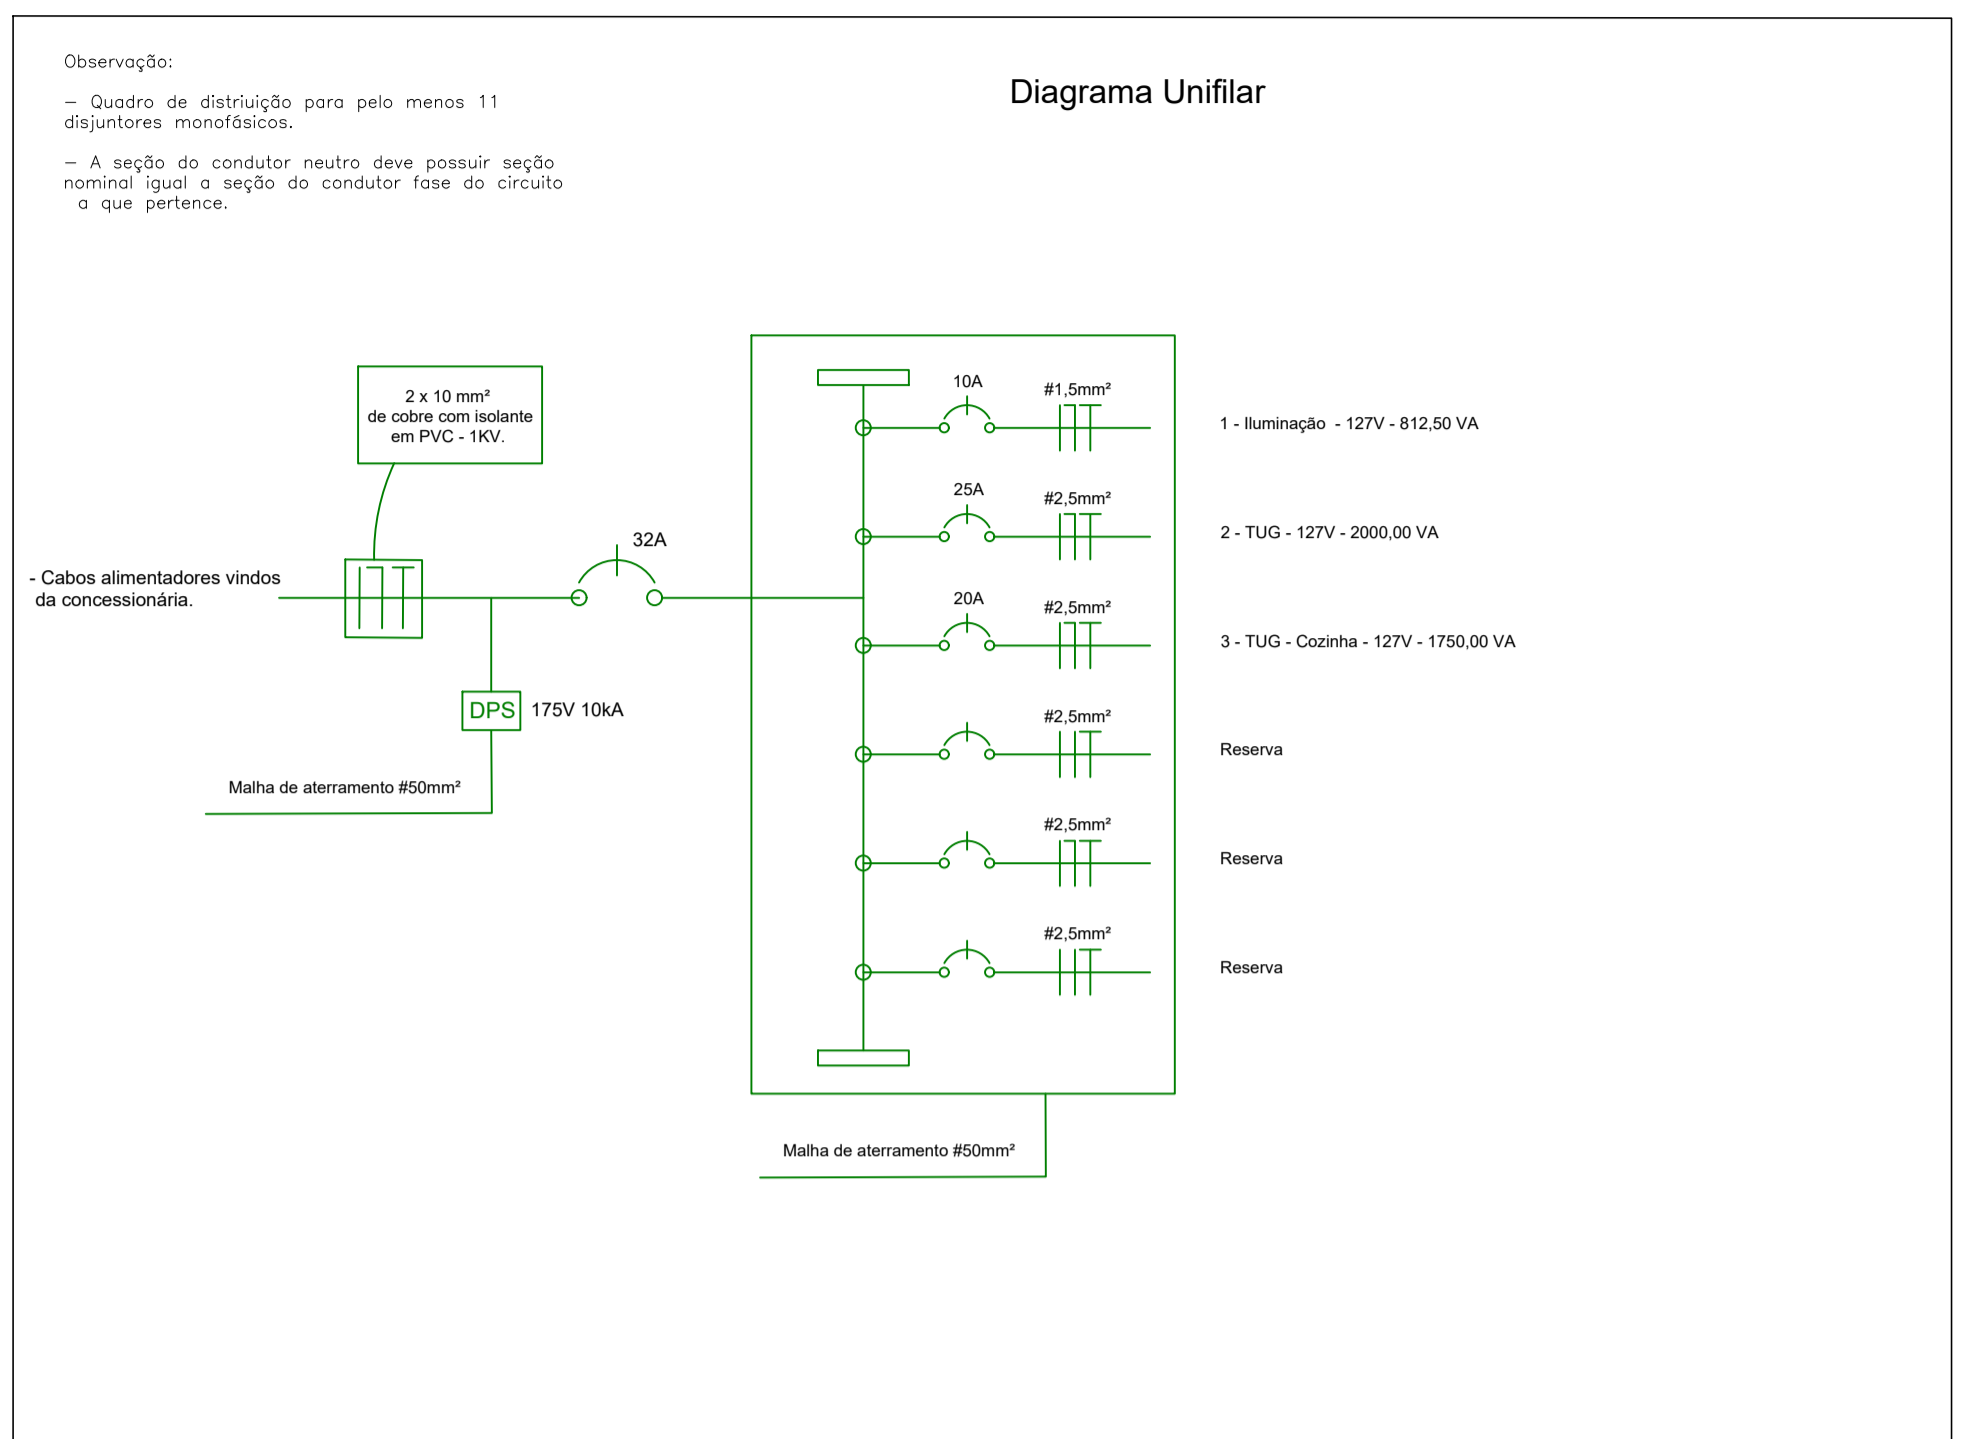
Observação:

— Quadro de distriuição para pelo menos 11 disjuntores monofásicos.

— A seção do condutor neutro deve possuir seção nominal igual a seção do condutor fase do circuito a que pertence.

Diagrama Unifilar

2 x 10 mm²
de cobre com isolante
em PVC - 1KV.

- Cabos alimentadores vindos da concessionária.

32A

DPS 175V 10kA

Malha de aterramento #50mm²

10A #1,5mm² 1 - Iluminação - 127V - 812,50 VA

25A #2,5mm² 2 - TUG - 127V - 2000,00 VA

20A #2,5mm² 3 - TUG - Cozinha - 127V - 1750,00 VA

#2,5mm² Reserva

#2,5mm² Reserva

#2,5mm² Reserva

Malha de aterramento #50mm²